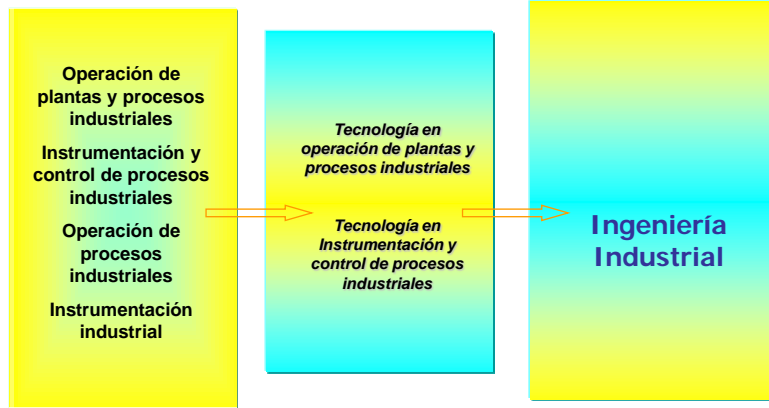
Operación de plantas y procesos industriales

Instrumentación y control de procesos industriales

Operación de procesos industriales

Instrumentación industrial

Tecnología en operación de plantas y procesos industriales

Tecnología en Instrumentación y control de procesos industriales

Ingeniería Industrial